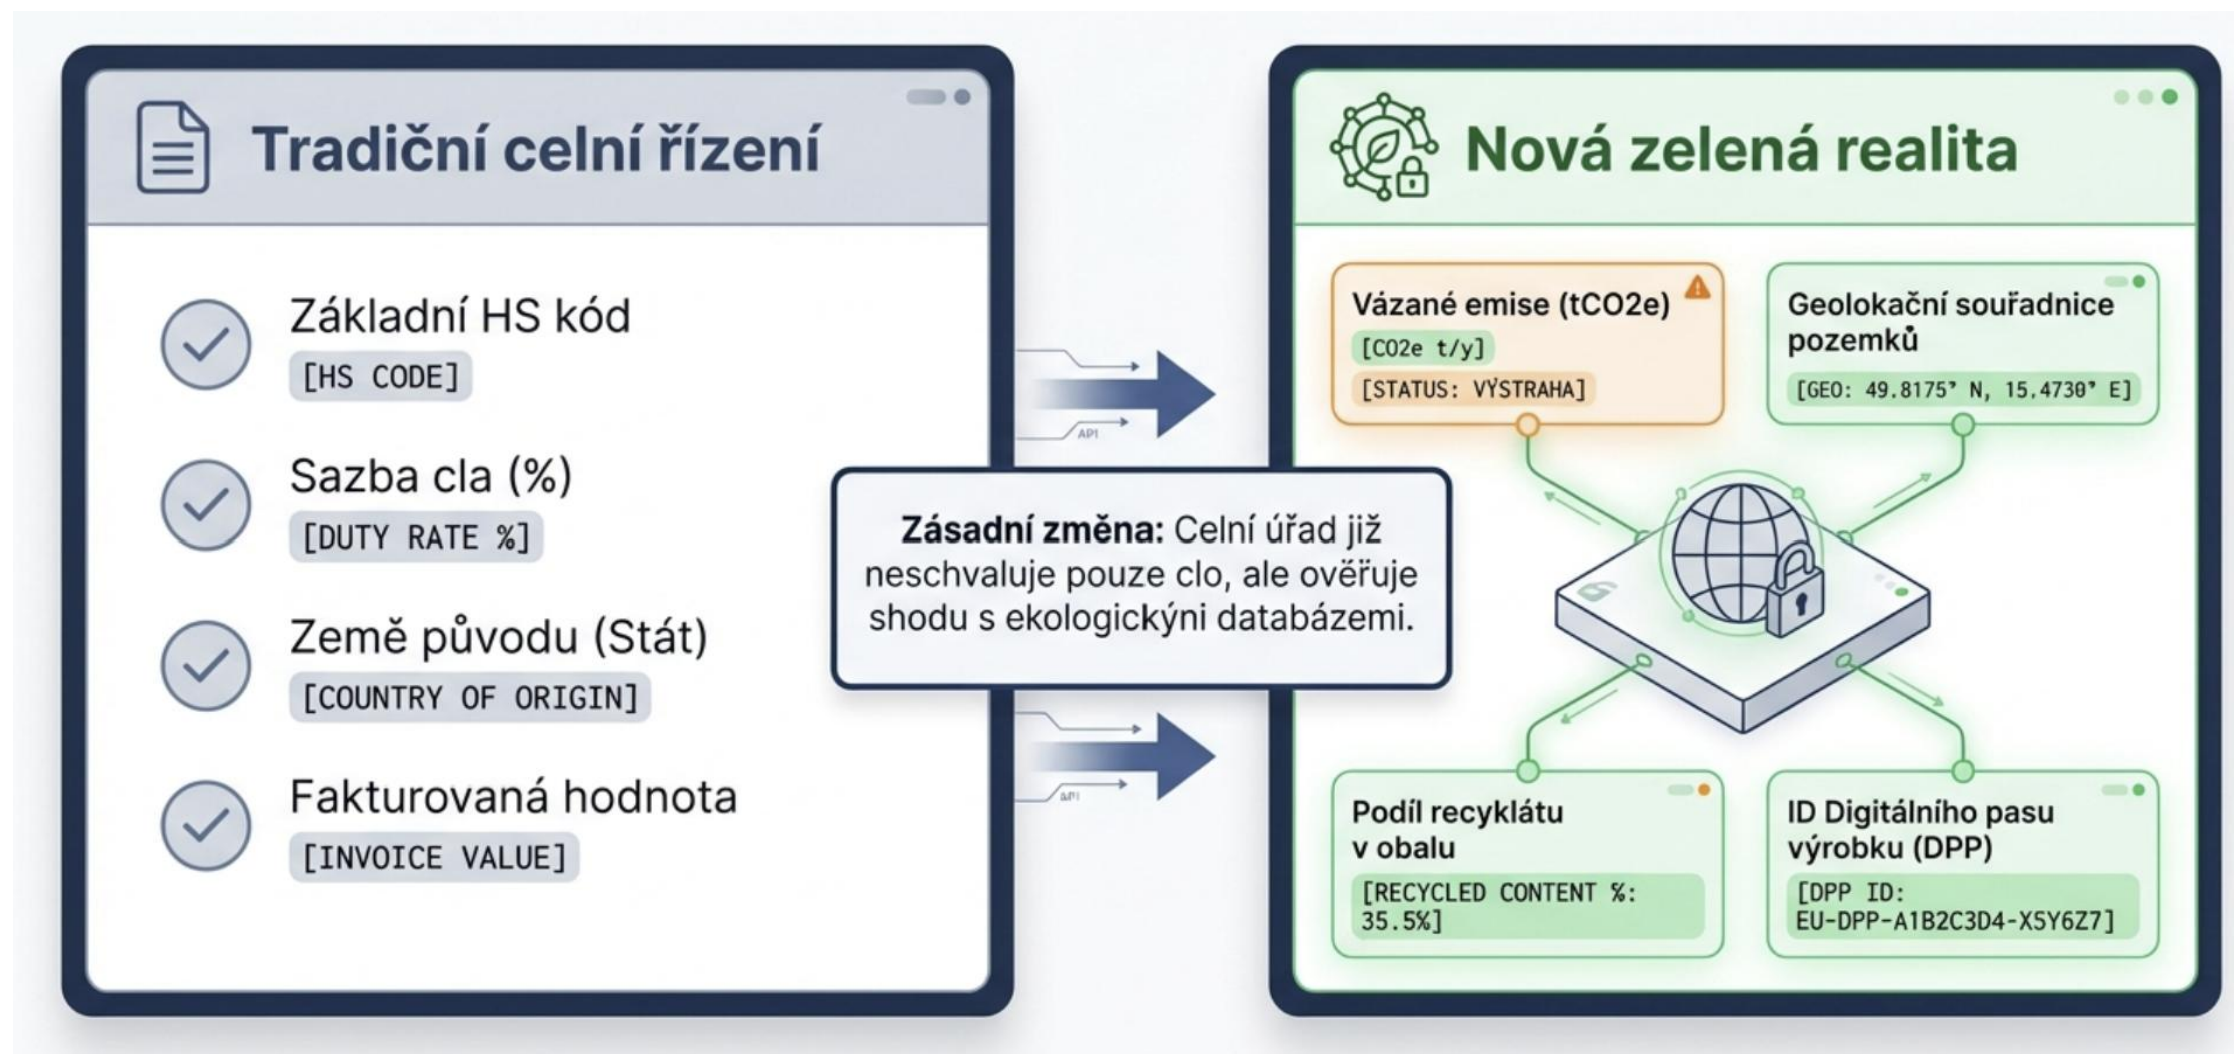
Tradiční celní řízení

Základní HS kód
[HS CODE]

Sazba cla (%)
[DUTY RATE %]

Země původu (Stát)
[COUNTRY OF ORIGIN]

Fakturovaná hodnota
[INVOICE VALUE]

API

API

Zásadní změna: Celní úřad již neschvaluje pouze clo, ale ověřuje shodu s ekologickýni databázemi.

Nová zelená realita

Vázané emise (tCO2e)
[CO2e t/y]
[STATUS: VÝSTRAHA]

Geolokační souřadnice pozemků
[GEO: 49.8175° N, 15.4730° E]

Podíl recyklátu v obalu
[RECYCLED CONTENT %: 35.5%]

ID Digitálního pasu výrobku (DPP)
[DPP ID: EU-DPP-A1B2C3D4-X5Y6Z7]